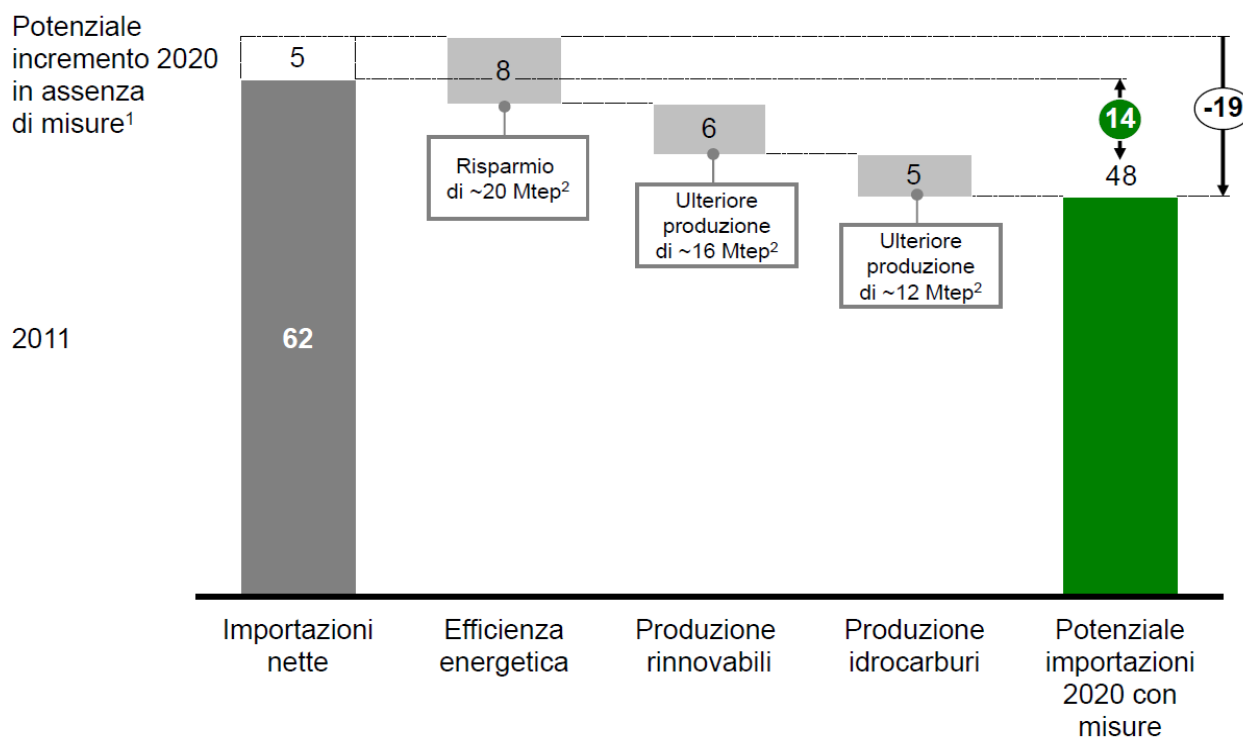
Potenziale incremento 2020 in assenza di misure$^1$

5

8

Risparmio di ~20 Mtep$^2$

6

Ulteriore produzione di ~16 Mtep$^2$

5

Ulteriore produzione di ~12 Mtep$^2$

14

48

-19

2011

62

Importazioni nette

Efficienza energetica

Produzione rinnovabili

Produzione idrocarburi

Potenziale importazioni 2020 con misure